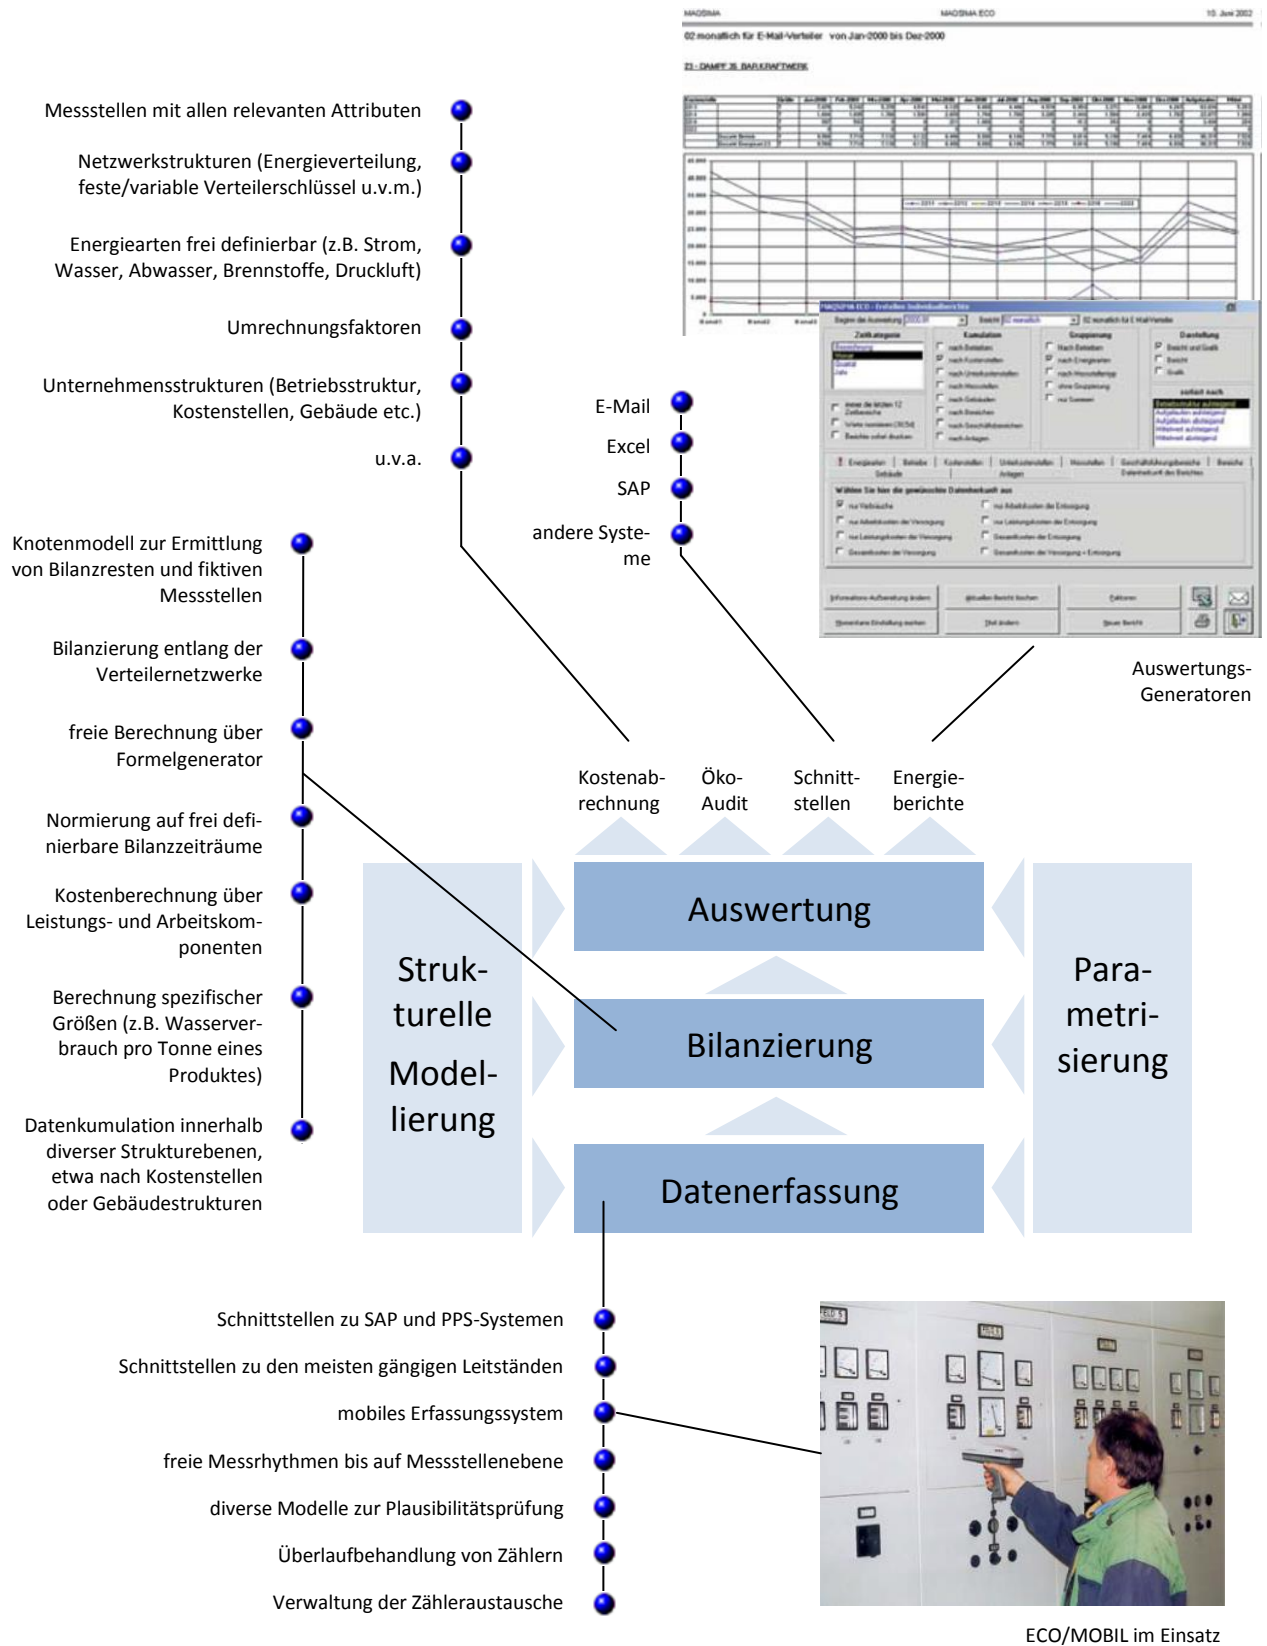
MAGSIMA  MAGSIMA ECO  10. Juni 2002

02 monatlich für E-Mail-Verteiler von Jan-2000 bis Dez-2000

Messstellen mit allen relevanten Attributen

Netzwerkstrukturen (Energieverteilung, feste/variable Verteilerschlüssel u.v.m.)

Energiearten frei definierbar (z.B. Strom, Wasser, Abwasser, Brennstoffe, Druckluft)

Umrechnungsfaktoren

Unternehmensstrukturen (Betriebsstruktur, Kostenstellen, Gebäude etc.)

u.v.a.

E-Mail

Excel

SAP

andere Systeme

Knotenmodell zur Ermittlung von Bilanzresten und fiktiven Messstellen

Bilanzierung entlang der Verteilernetzwerke

freie Berechnung über Formelgenerator

Normierung auf frei definierbare Bilanzzeiträume

Kostenberechnung über Leistungs- und Arbeitskomponenten

Berechnung spezifischer Größen (z.B. Wasserverbrauch pro Tonne eines Produktes)

Datenkumulation innerhalb diverser Strukturebenen, etwa nach Kostenstellen oder Gebäudestrukturen

Auswertungs-Generatoren

Kostenabrechnung

Öko-Audit

Schnittstellen

Energieberichte

Strukturelle Modellierung

Auswertung

Bilanzierung

Datenerfassung

Parametrisierung

Schnittstellen zu SAP und PPS-Systemen

Schnittstellen zu den meisten gängigen Leitständen

mobiles Erfassungssystem

freie Messrhythmen bis auf Messstellenebene

diverse Modelle zur Plausibilitätsprüfung

Überlaufbehandlung von Zählern

Verwaltung der Zähleraustausche

ECO/MOBIL im Einsatz